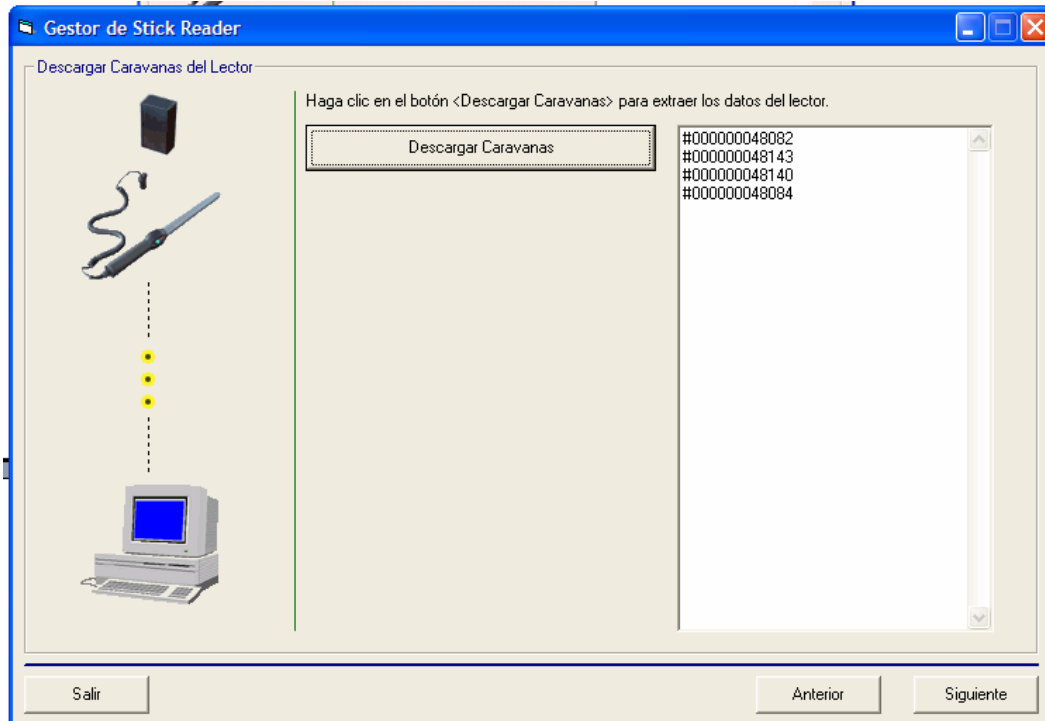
Gestor de Stick Reader

Descargar Caravanas del Lector

Haga clic en el botón <Descargar Caravanas> para extraer los datos del lector.

Descargar Caravanas

#000000048082
#000000048143
#000000048140
#000000048084

Salir

Anterior

Siguiente